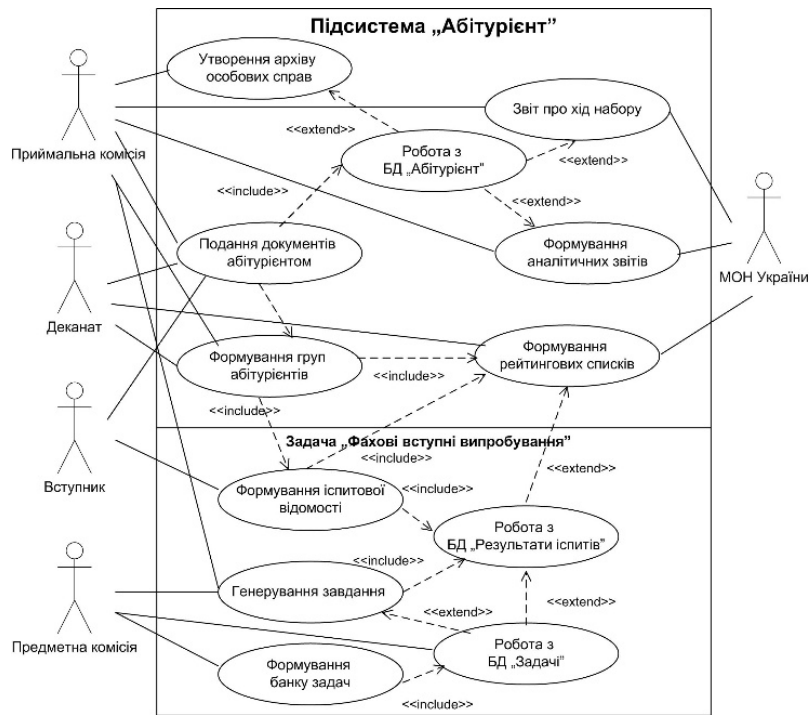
Підсистема „Абітурієнт"

Приймальна комісія

Деканат

Вступник

Предметна комісія

МОН України

Утворення архіву особових справ

Звіт про хід набору

<<extend>>

Робота з БД „Абітурієнт"

<<extend>>

<<include>>

<<extend>>

Подання документів абітурієнтом

Формування аналітичних звітів

Формування груп абітурієнтів

<<include>>

Формування рейтингових списків

<<include>>

Задача „Фахові вступні випробування"

<<include>>

Формування іспитової відомості

<<include>>

<<extend>>

Робота з БД „Результати іспитів"

<<include>>

Генерування завдання

<<extend>>

<<extend>>

Робота з БД „Задачі"

Формування банку задач

<<include>>